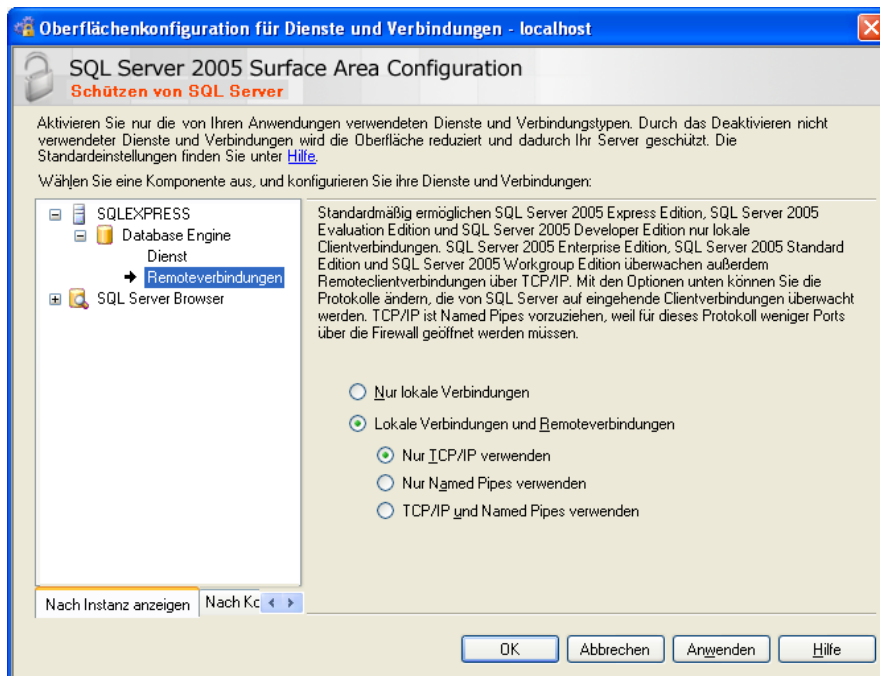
Oberflächenkonfiguration für Dienste und Verbindungen - localhost

SQL Server 2005 Surface Area Configuration
Schützen von SQL Server

Aktivieren Sie nur die von Ihren Anwendungen verwendeten Dienste und Verbindungstypen. Durch das Deaktivieren nicht verwendeter Dienste und Verbindungen wird die Oberfläche reduziert und dadurch Ihr Server geschützt. Die Standardeinstellungen finden Sie unter Hilfe.

Wählen Sie eine Komponente aus, und konfigurieren Sie ihre Dienste und Verbindungen:

SQLEXPRESS
Database Engine
Dienst
Remoteverbindungen
SQL Server Browser

Standardmäßig ermöglichen SQL Server 2005 Express Edition, SQL Server 2005 Evaluation Edition und SQL Server 2005 Developer Edition nur lokale Clientverbindungen. SQL Server 2005 Enterprise Edition, SQL Server 2005 Standard Edition und SQL Server 2005 Workgroup Edition überwachen außerdem Remoteclientverbindungen über TCP/IP. Mit den Optionen unten können Sie die Protokolle ändern, die von SQL Server auf eingehende Clientverbindungen überwacht werden. TCP/IP ist Named Pipes vorzuziehen, weil für dieses Protokoll weniger Ports über die Firewall geöffnet werden müssen.

Nur lokale Verbindungen
Lokale Verbindungen und Remoteverbindungen
Nur TCP/IP verwenden
Nur Named Pipes verwenden
TCP/IP und Named Pipes verwenden

Nach Instanz anzeigen
Nach Ko

OK
Abbrechen
Anwenden
Hilfe